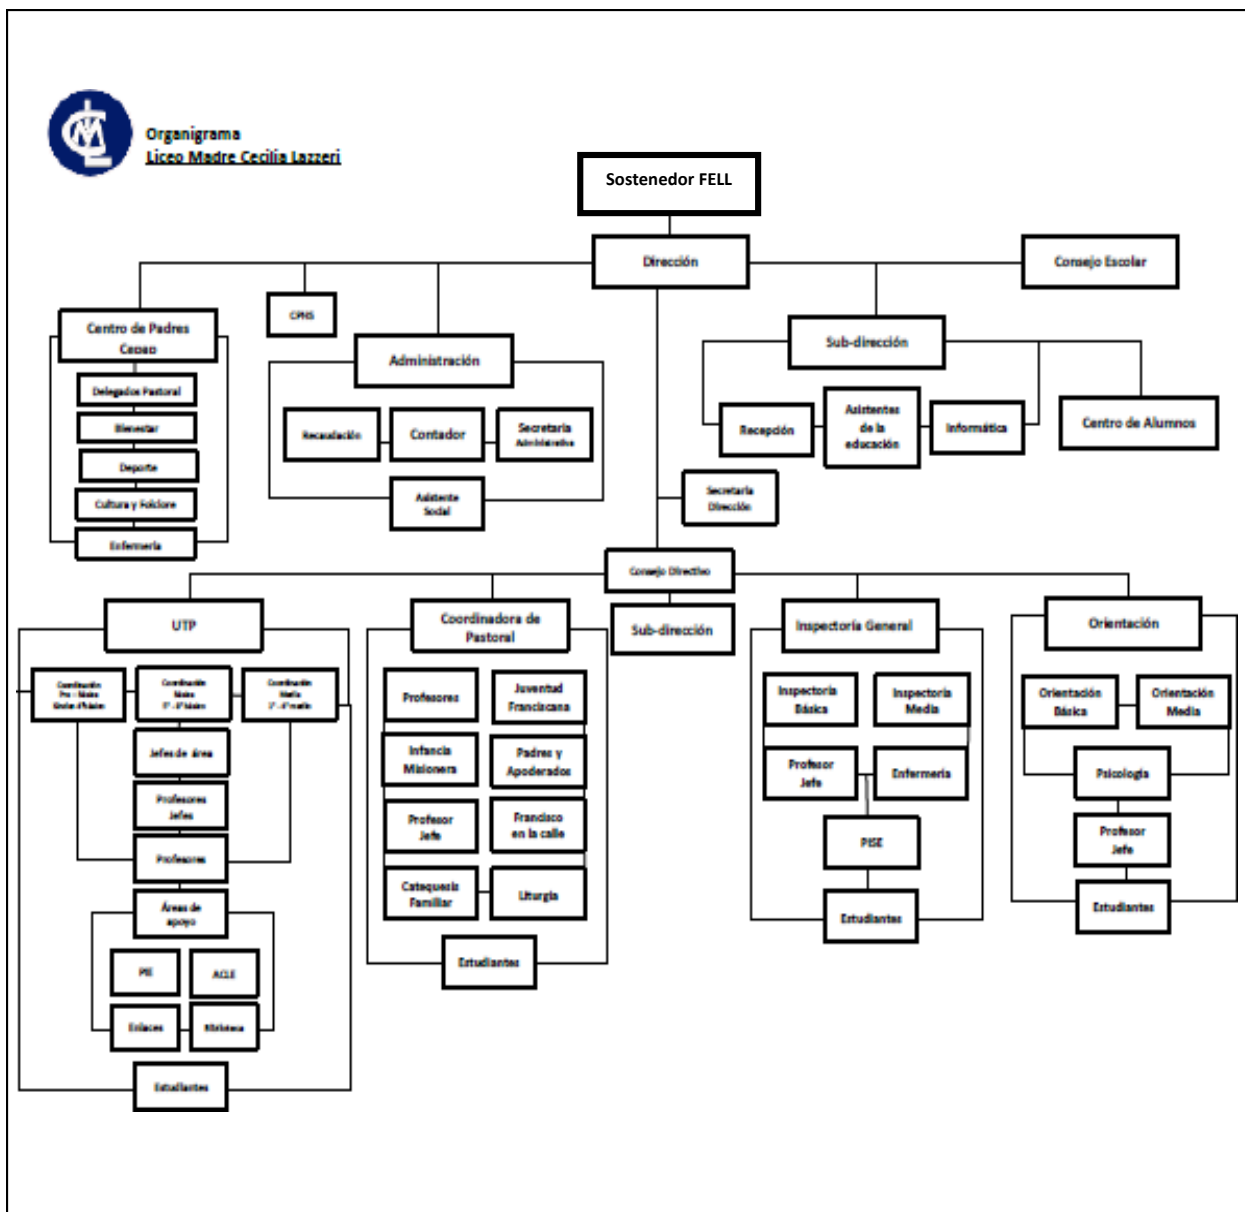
Organigrama
Liceo Madre Cecilia Lazzeri

Sostenedor FELL

Dirección

Consejo Escolar

Centro de Padres Cepaso

CPHS

Administración

Sub-dirección

Delegados Pastoral

Bienestar

Deporte

Cultura y Folclore

Enfermería

Recaudación

Contador

Secretaria Administrativa

Asistente Social

Recepción

Asistentes de la educación

Informática

Centro de Alumnos

Secretaria Dirección

Consejo Directivo

UTP

Coordinadora de Pastoral

Sub-dirección

Inspectoría General

Orientación

Coordinación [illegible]

Coordinación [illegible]

Coordinación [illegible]

Jefes de área

Profesores Jefes

Profesores

Áreas de apoyo

PIE

ACLE

Enlaces

Biblioteca

Estudiantes

Profesores

Juventud Franciscana

Infancia Misionera

Padres y Apoderados

Profesor Jefe

Francisco en la calle

Catequesis Familiar

Liturgia

Estudiantes

Inspectoría Básica

Inspectoría Media

Profesor Jefe

Enfermería

PISE

Estudiantes

Orientación Básica

Orientación Media

Psicología

Profesor Jefe

Estudiantes